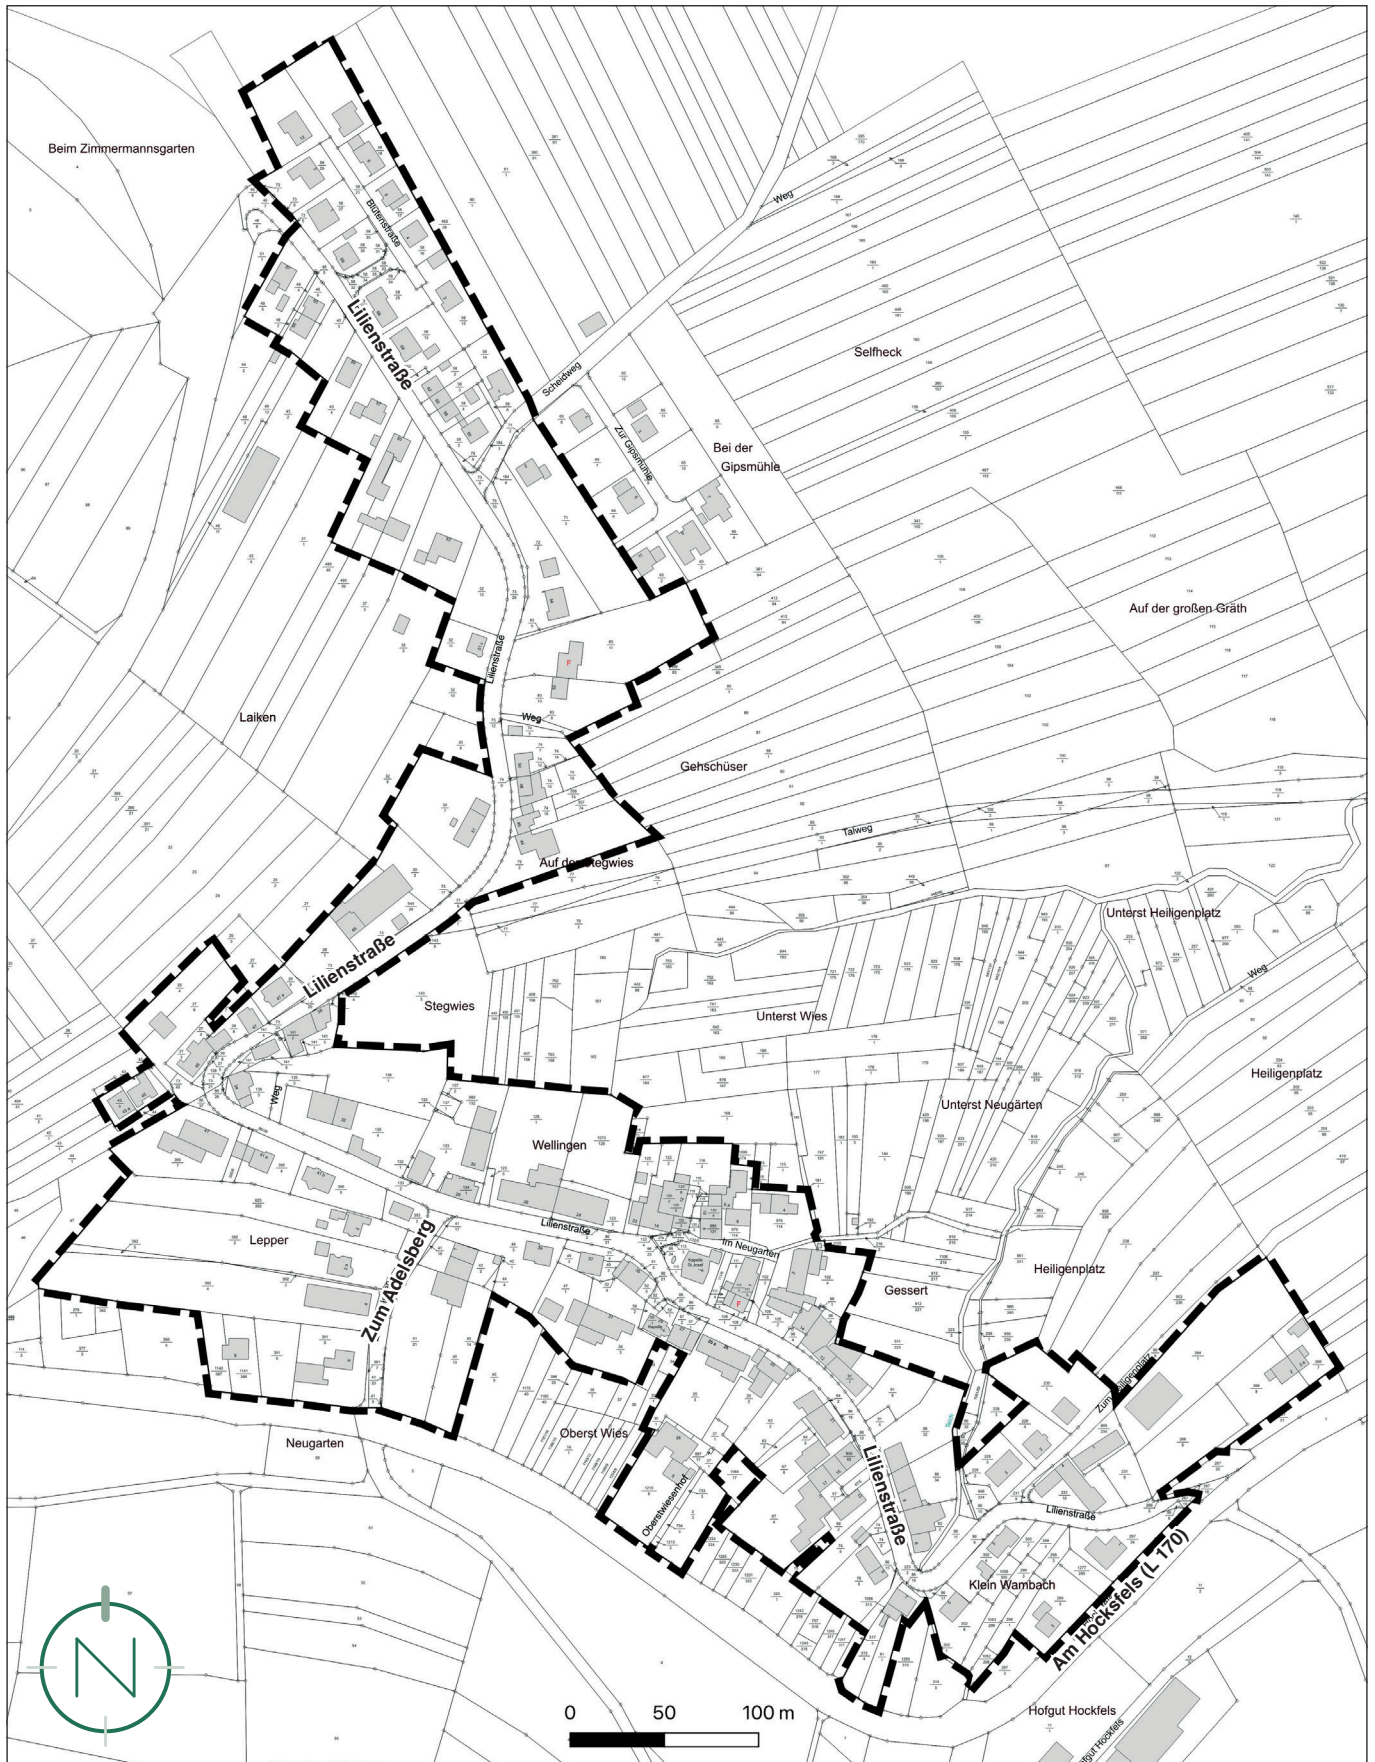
Beim Zimmermannsgarten

Blütenstraße

Lilienstraße

Weg

Scheidweg

Zur Gipsmühle

Bei der Gipsmühle

Selfheck

Auf der großen Gräth

Laiken

Lilienstraße

Weg

Gehschüser

Talweg

Auf den Stegwies

Lilienstraße

Stegwies

Unterst Wies

Unterst Heiligenplatz

Weg

Heiligenplatz

Weg

Wellingen

Unterst Neugärten

Lilienstraße

Im Neugarten

Lepper

Zum Adelsberg

Gessert

Heiligenplatz

Zum Heiligenplatz

Oberst Wies

Oberstwiesenhof

Lilienstraße

Lilienstraße

Neugarten

Klein Wambach

Am Hocksfels (L 170)

Hofgut Hockfels

Hofgut Hockfels

N

0 50 100 m